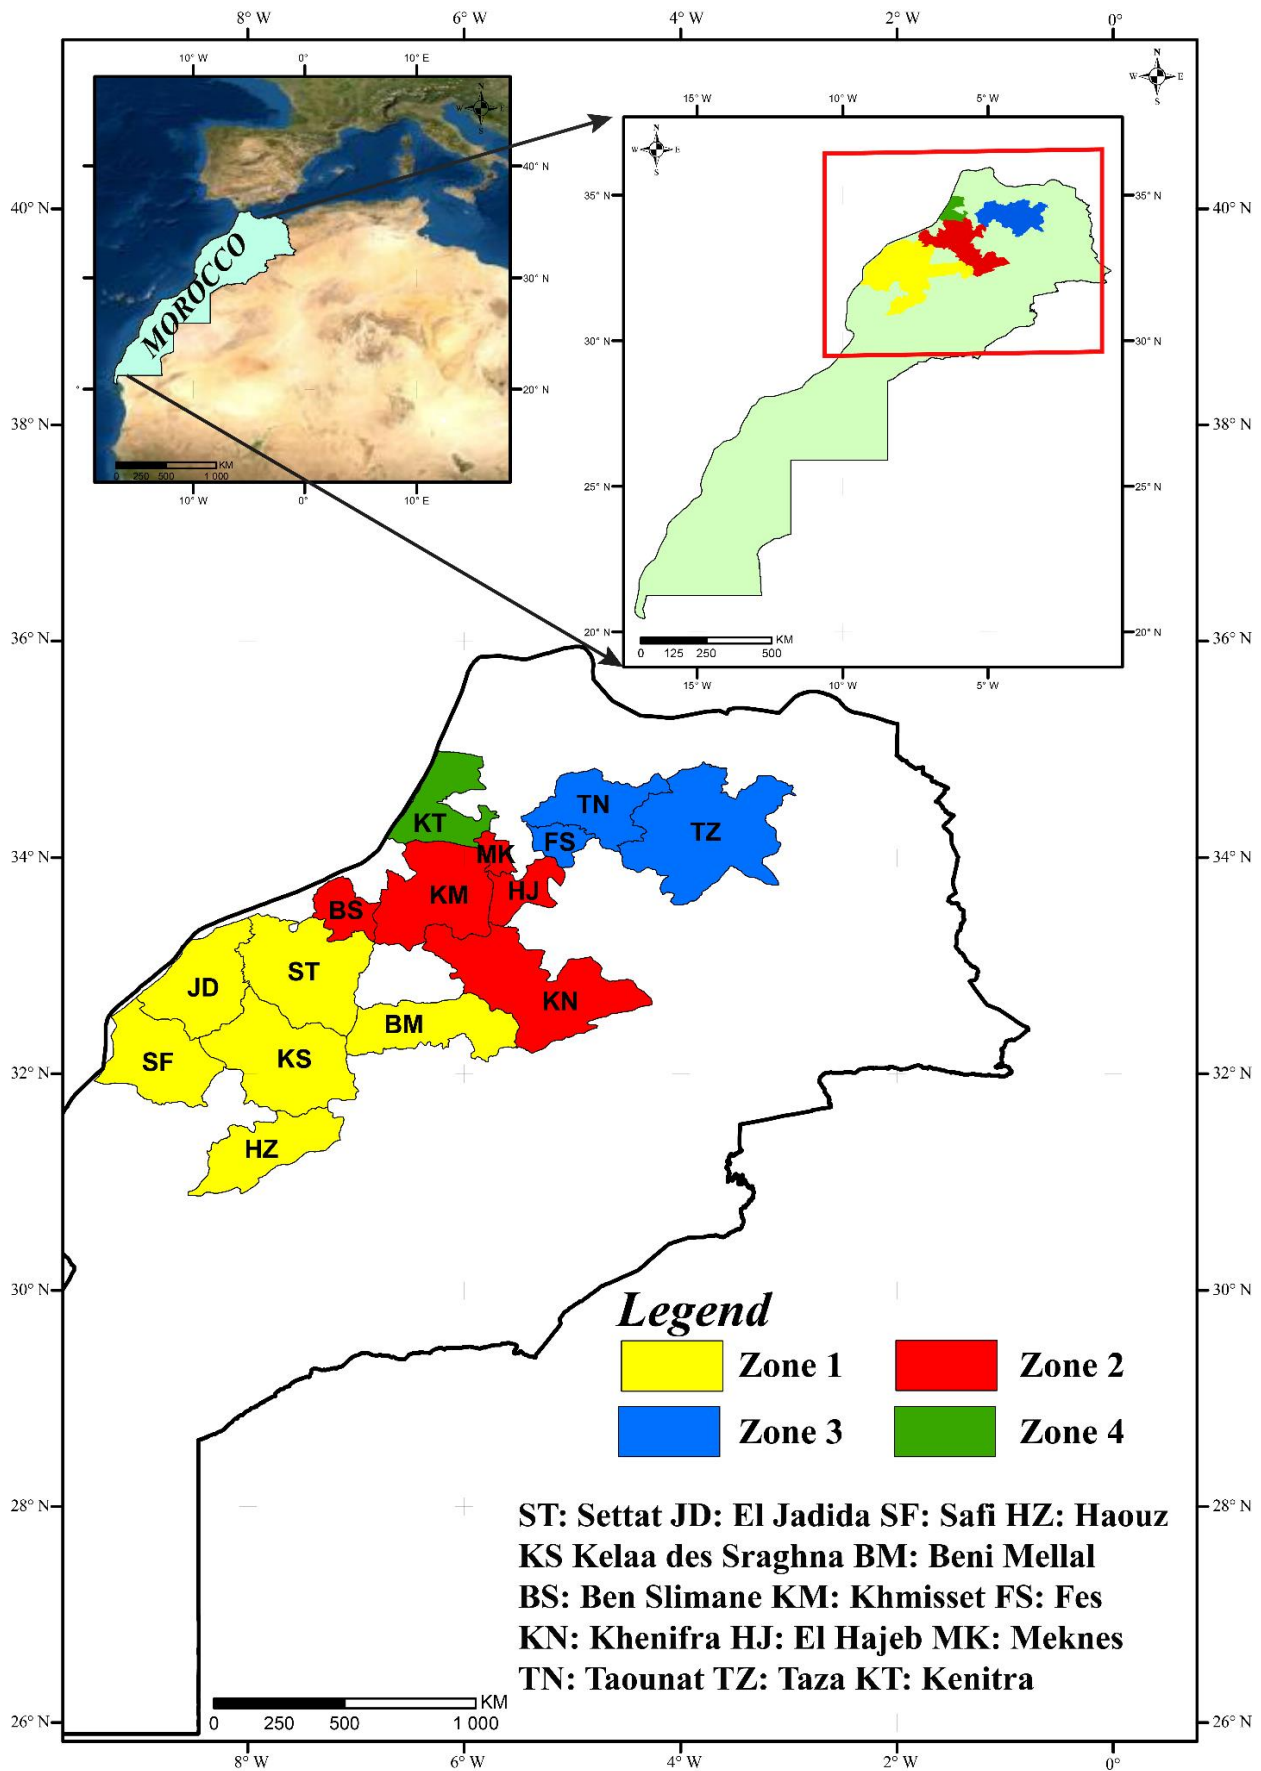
8° W 6° W 4° W 2° W 0°

10° W 0° 10° E

N W E S

40° N 30° N 20° N

MOROCCO

0 250 500 1 000 KM

10° W 0° 10° E

15° W 10° W 5° W

N W E S

35° N 30° N 25° N 20° N

0 125 250 500 KM

15° W 10° W 5° W

N W E S

40° N 38° N 36° N 34° N 32° N 30° N 28° N 26° N

KT TN TZ FS MK KM HJ BS JD ST BM KN SF KS HZ

Legend

Zone 1 Zone 2

Zone 3 Zone 4

ST: Settat JD: El Jadida SF: Safi HZ: Haouz
KS Kelaa des Sraghna BM: Beni Mellal
BS: Ben Slimane KM: Khmisset FS: Fes
KN: Khenifra HJ: El Hajeb MK: Meknes
TN: Taounat TZ: Taza KT: Kenitra

0 250 500 1 000 KM

8° W 6° W 4° W 2° W 0°